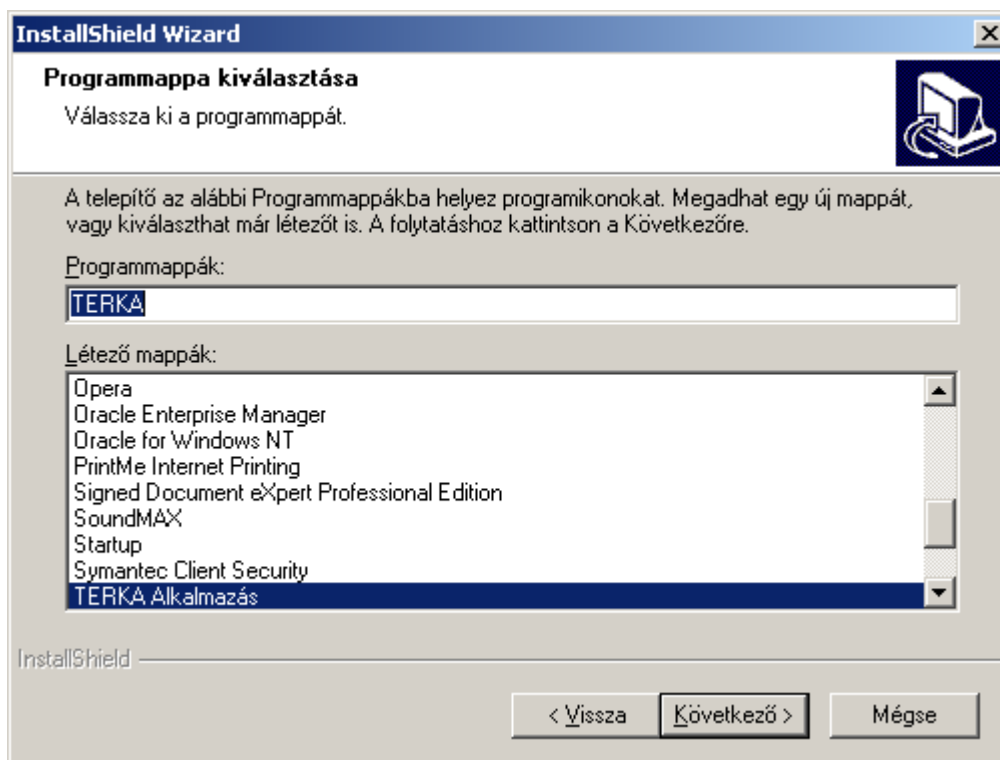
InstallShield Wizard

Programmappa kiválasztása

Válassza ki a programmappát.

A telepítő az alábbi Programmappákba helyez programikonokat. Megadhat egy új mappát, vagy kiválaszthat már létezőt is. A folytatáshoz kattintson a Következőre.

Programmappák:

TERKA

Létező mappák:

Opera
Oracle Enterprise Manager
Oracle for Windows NT
PrintMe Internet Printing
Signed Document eXpert Professional Edition
SoundMAX
Startup
Symantec Client Security
TERKA Alkalmazás

InstallShield

< Vissza

Következő >

Mégse